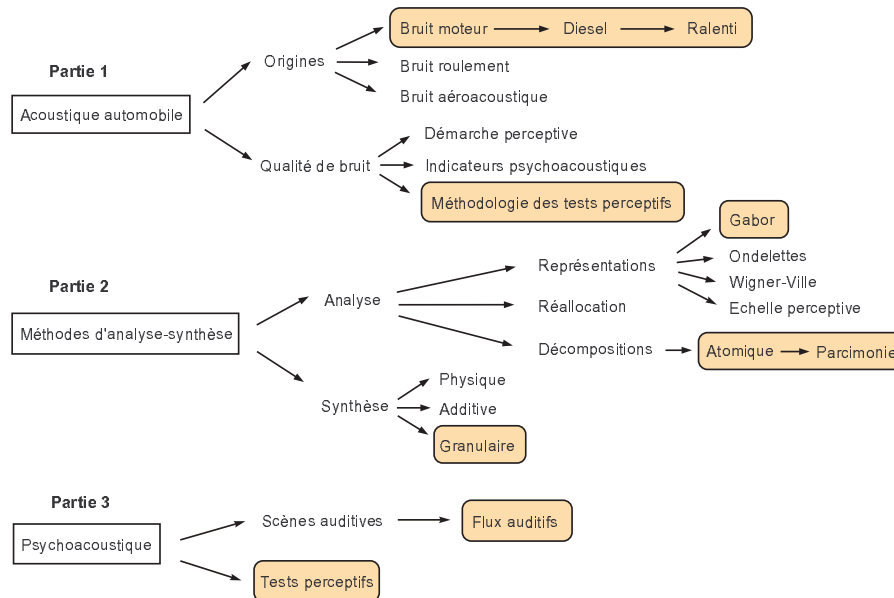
Partie 1

Acoustique automobile

Origines

Bruit moteur → Diesel → Ralenti

Bruit roulement

Bruit aéroacoustique

Qualité de bruit

Démarche perceptive

Indicateurs psychoacoustiques

Méthodologie des tests perceptifs

Partie 2

Méthodes d'analyse-synthèse

Analyse

Représentations

Gabor

Ondelettes

Wigner-Ville

Echelle perceptive

Réallocation

Décompositions

Atomique → Parcimonie

Synthèse

Physique

Additive

Granulaire

Partie 3

Psychoacoustique

Scènes auditives

Flux auditifs

Tests perceptifs